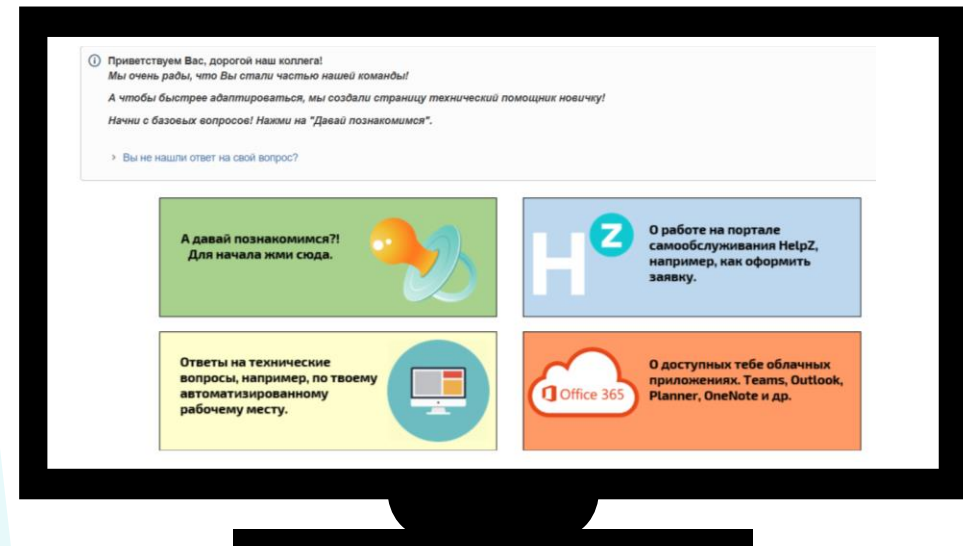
Приветствуем Вас, дорогой наш коллега!
Мы очень рады, что Вы стали частью нашей команды!

А чтобы быстрее адаптироваться, мы создали страницу технический помощник новичку!

Начни с базовых вопросов! Нажми на "Давай познакомимся".

Вы не нашли ответ на свой вопрос?

А давай познакомимся?! Для начала жми сюда.

H Z

О работе на портале самообслуживания HelpZ, например, как оформить заявку.

Ответы на технические вопросы, например, по твоему автоматизированному рабочему месту.

Office 365

О доступных тебе облачных приложениях. Teams, Outlook, Planner, OneNote и др.